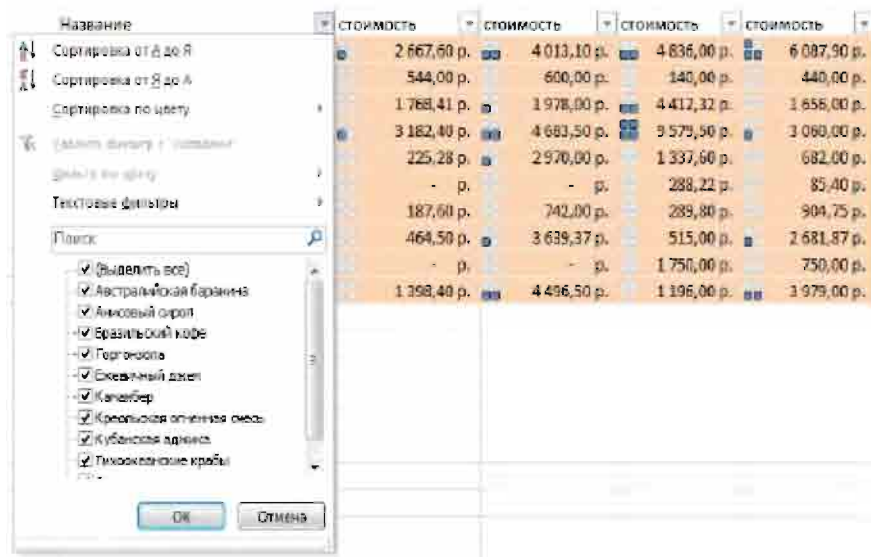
Название

Сортировка от А до Я
Сортировка от Я до А
Сортировка по цвету
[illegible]
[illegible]
Текстовые фильтры

Поиск

(Выделить все)
Австралийская баранина
Анисовый сироп
Бразильский кофе
Горгонзола
Ежевичный джем
Камамбер
Креольская огненная смесь
Кубанская аджика
Тихоокеанские крабы

OK
Отмена

| стоимость | стоимость | стоимость | стоимость |
|---|---|---|---|
| 2 667,60 р. | 4 013,10 р. | 4 836,00 р. | 6 087,90 р. |
| 544,00 р. | 600,00 р. | 140,00 р. | 440,00 р. |
| 1 768,41 р. | 1 978,00 р. | 4 412,32 р. | 1 656,00 р. |
| 3 182,40 р. | 4 683,50 р. | 9 579,50 р. | 3 060,00 р. |
| 225,28 р. | 2 970,00 р. | 1 337,60 р. | 682,00 р. |
| - р. | - р. | 288,22 р. | 85,40 р. |
| 187,60 р. | 742,00 р. | 289,80 р. | 904,75 р. |
| 464,50 р. | 3 639,37 р. | 515,00 р. | 2 681,87 р. |
| - р. | - р. | 1 750,00 р. | 750,00 р. |
| 1 398,40 р. | 4 496,50 р. | 1 196,00 р. | 3 979,00 р. |